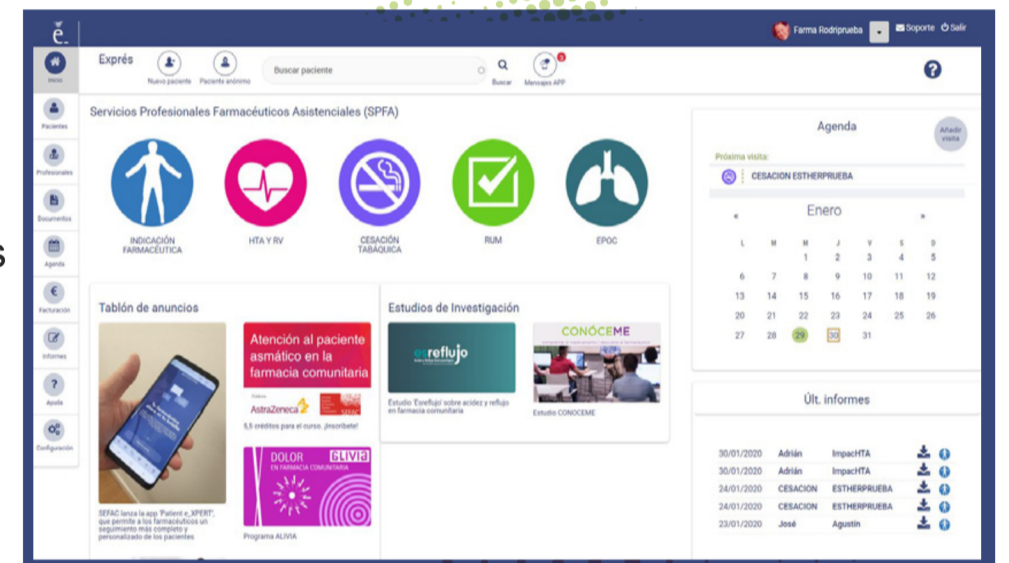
e.

Farma Rodriprueba Soporte Salir

Inicio
Pacientes
Profesionales
Documentos
Agenda
Facturación
Informes
Ayuda
Configuración

Exprés
Nuevo paciente Paciente anónimo
Buscar paciente
Buscar
Mensajes APP

?

Servicios Profesionales Farmacéuticos Asistenciales (SPFA)

INDICACIÓN FARMACÉUTICA
HTA Y RV
CESACIÓN TABÁQUICA
RUM
EPOC

Tablón de anuncios

SEFAC lanza la app 'Patient e_XPERT', que permite a los farmacéuticos un seguimiento más completo y personalizado de los pacientes

Atención al paciente asmático en la farmacia comunitaria
AstraZeneca
5,5 créditos para el curso. ¡Inscríbete!

DOLOR EN FARMACIA COMUNITARIA ALIVIA
Programa ALIVIA

Estudios de Investigación

esreflujo
Estudio 'Esreflujo' sobre acidez y reflujo en farmacia comunitaria

CONÓCEME
Estudio CONOCEME

Agenda
Añadir visita
Próxima visita:
CESACION ESTHERPRUEBA

Enero

| L | M | M | J | V | S | D |
|---|---|---|---|---|---|---|
| | | 1 | 2 | 3 | 4 | 5 |
| 6 | 7 | 8 | 9 | 10 | 11 | 12 |
| 13 | 14 | 15 | 16 | 17 | 18 | 19 |
| 20 | 21 | 22 | 23 | 24 | 25 | 26 |
| 27 | 28 | 29 | 30 | 31 | | |

Últ. informes

| 30/01/2020 | Adrián | ImpacHTA |
|---|---|---|
| 30/01/2020 | Adrián | ImpacHTA |
| 24/01/2020 | CESACION | ESTHERPRUEBA |
| 24/01/2020 | CESACION | ESTHERPRUEBA |
| 23/01/2020 | José | Agustín |